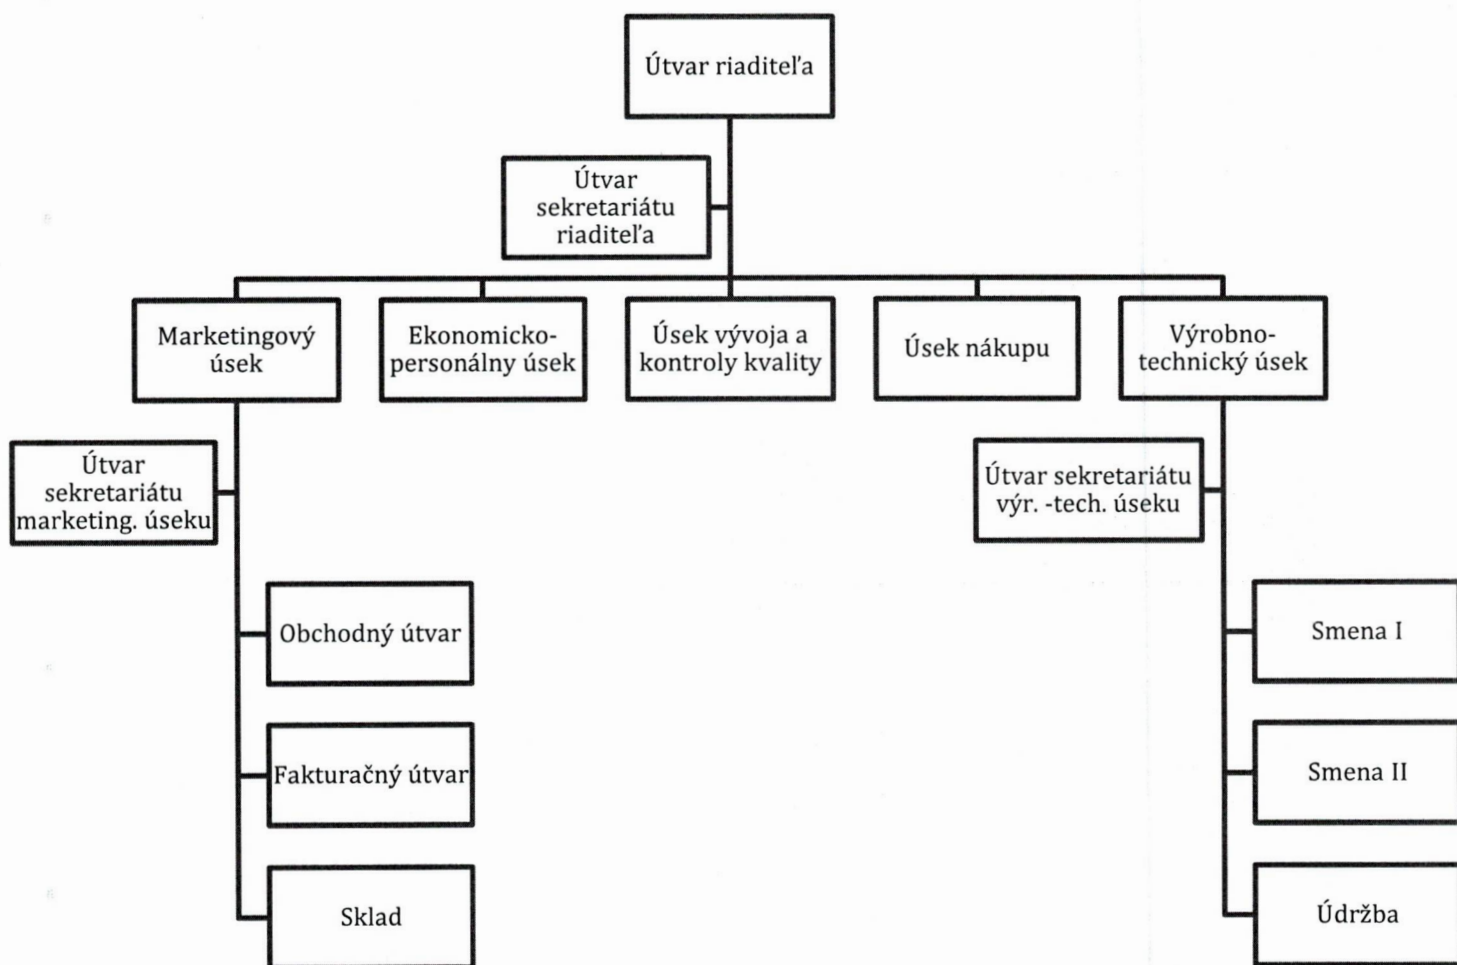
Útvar riaditeľa

Útvar sekretariátu riaditeľa

Marketingový úsek

Ekonomicko-personálny úsek

Úsek vývoja a kontroly kvality

Úsek nákupu

Výrobno-technický úsek

Útvar sekretariátu marketing. úseku

Útvar sekretariátu výr. -tech. úseku

Obchodný útvar

Fakturačný útvar

Sklad

Smena I

Smena II

Údržba